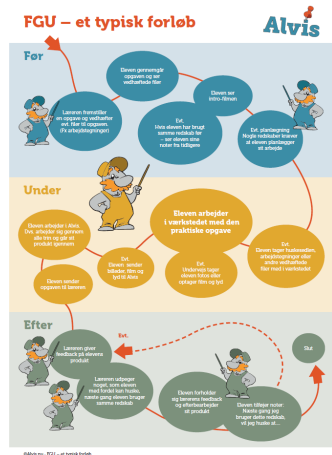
FGU – et typisk forløb

Alvis

Før

Læreren fremstiller en opgave og vedhæfter evt. filer til opgaven. (Fx arbejdstegninger)

Eleven gennemgår opgaven og ser vedhæftede filer

Eleven ser intro-filmen

Evt. Hvis eleven har brugt samme redskab før – ser eleven sine noter fra tidligere

Evt. planlægning Nogle redskaber kræver at eleven planlægger et arbejde

Under

Eleven arbejder i værkstedet med den praktiske opgave

Eleven arbejder i Alvis. (Ivs. arbejder sig igennem alle trin og går så produkt igennem)

Evt. Eleven sender billeder, film og lyd til Alvis

Evt. Underveje tager eleven fotos eller optager film og lyd

Evt. Eleven tager huskesedler, arbejdstegninger eller andre vedhæftede filer med i værkstedet

Eleven sender opgaven til læreren

Efter

Læreren giver feedback på elevens produkt

Evt.

Læreren udpeger noget, som eleven med fordel kan huske, næste gang eleven bruger samme redskab

Eleven forholder sig lærerens feedback og efterbearbejder sit produkt

Eleven tilføjer noter: Næste gang jeg bruger dette redskab, vil jeg huske at...

Slut

©Alvis.nu – FGU – et typisk forløb